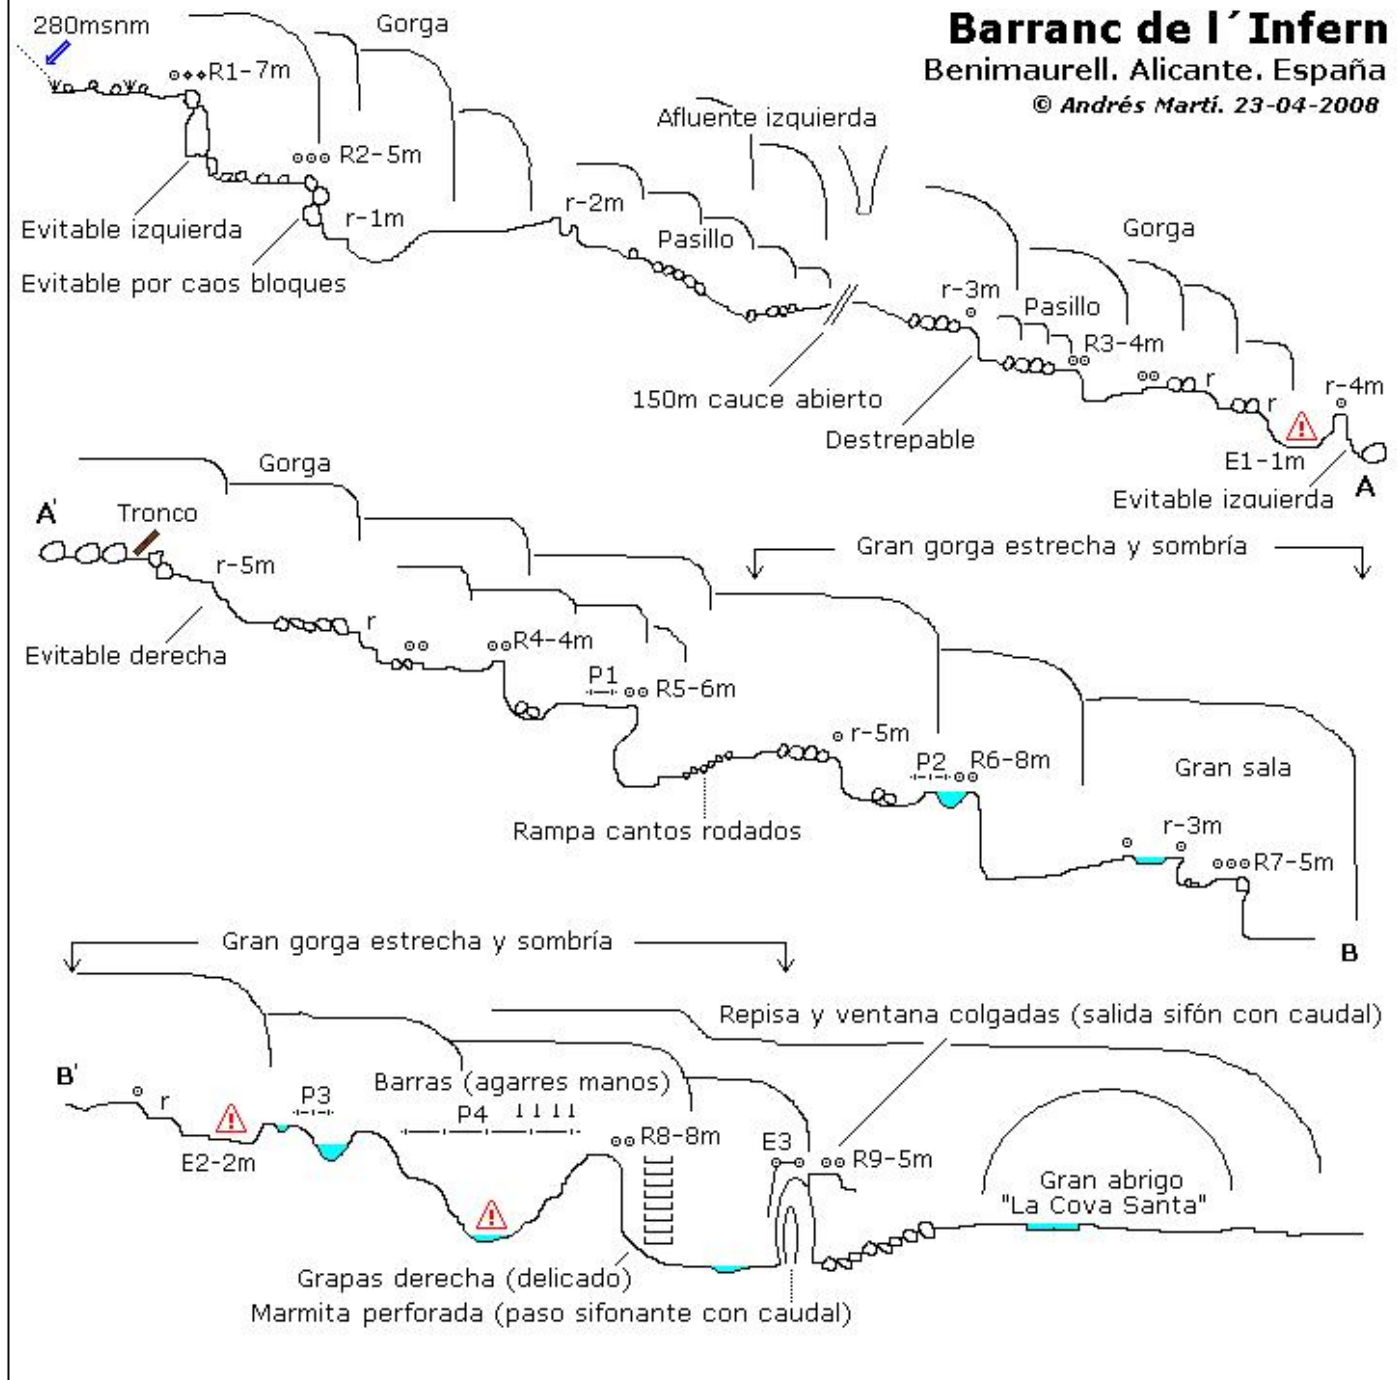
Barranc de l´Infern
Benimaurell. Alicante. España
© Andrés Martí. 23-04-2008

280msnm
Gorga
R1-7m
R2-5m
Afluente izquierda
r-1m
r-2m
Pasillo
Evitable izquierda
Evitable por caos bloques
Gorga
r-3m
Pasillo
R3-4m
150m cauce abierto
Destrepable
r
r
r-4m
E1-1m
Evitable izquierda
A

A'
Tronco
Gorga
r-5m
Gran gorga estrecha y sombría
Evitable derecha
r
R4-4m
P1
R5-6m
r-5m
P2
R6-8m
Gran sala
Rampa cantos rodados
r-3m
R7-5m
B

Gran gorga estrecha y sombría
Repisa y ventana colgadas (salida sifón con caudal)
B'
r
P3
Barras (agarres manos)
P4
R8-8m
E3
R9-5m
E2-2m
Gran abrigo
"La Cova Santa"
Grapas derecha (delicado)
Marmita perforada (paso sifonante con caudal)